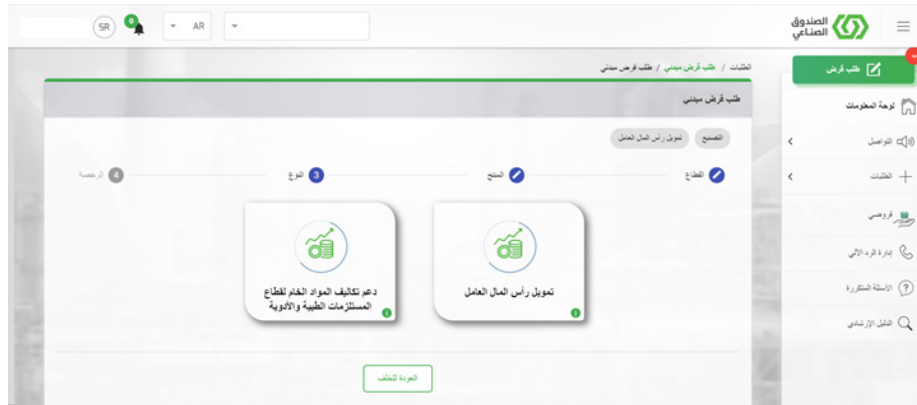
الصندوق الصناعي

SR 0 AR

طلب قرض

لوحة المعلومات

التواصل

الطلبات

قروضي

إدارة الرد الآلي

الأسئلة المتكررة

الدليل الإرشادي

الطلبات / طلب قرض مبدئي / طلب قرض مبدئي

طلب قرض مبدئي

التصنيع تمويل رأس المال العامل

القطاع المنتج 3 النوع 4 الرخصة

تمويل رأس المال العامل

دعم تكاليف المواد الخام لقطاع المستلزمات الطبية والأدوية

العودة للخلف